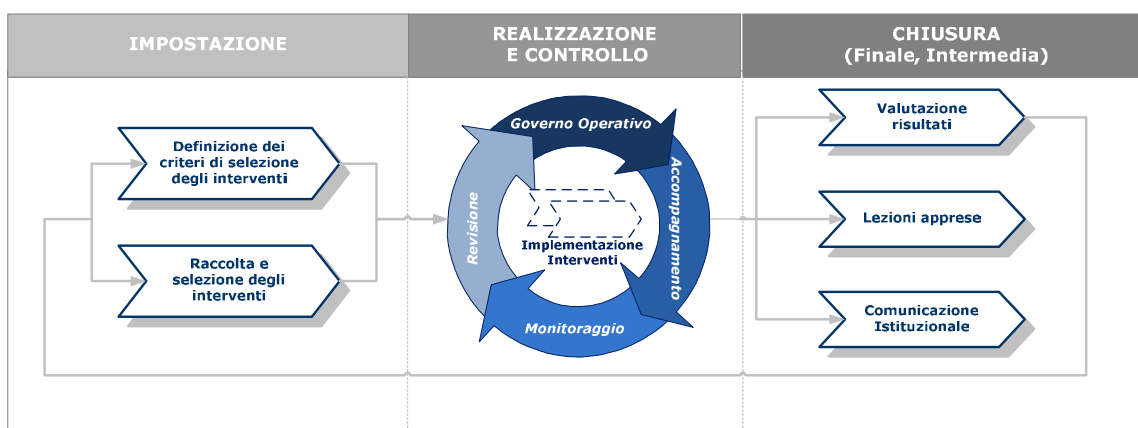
IMPOSTAZIONE

REALIZZAZIONE E CONTROLLO

CHIUSURA (Finale, Intermedia)

Definizione dei criteri di selezione degli interventi

Raccolta e selezione degli interventi

Governo Operativo

Accompagnamento

Monitoraggio

Revisione

Implementazione Interventi

Valutazione risultati

Lezioni apprese

Comunicazione Istituzionale